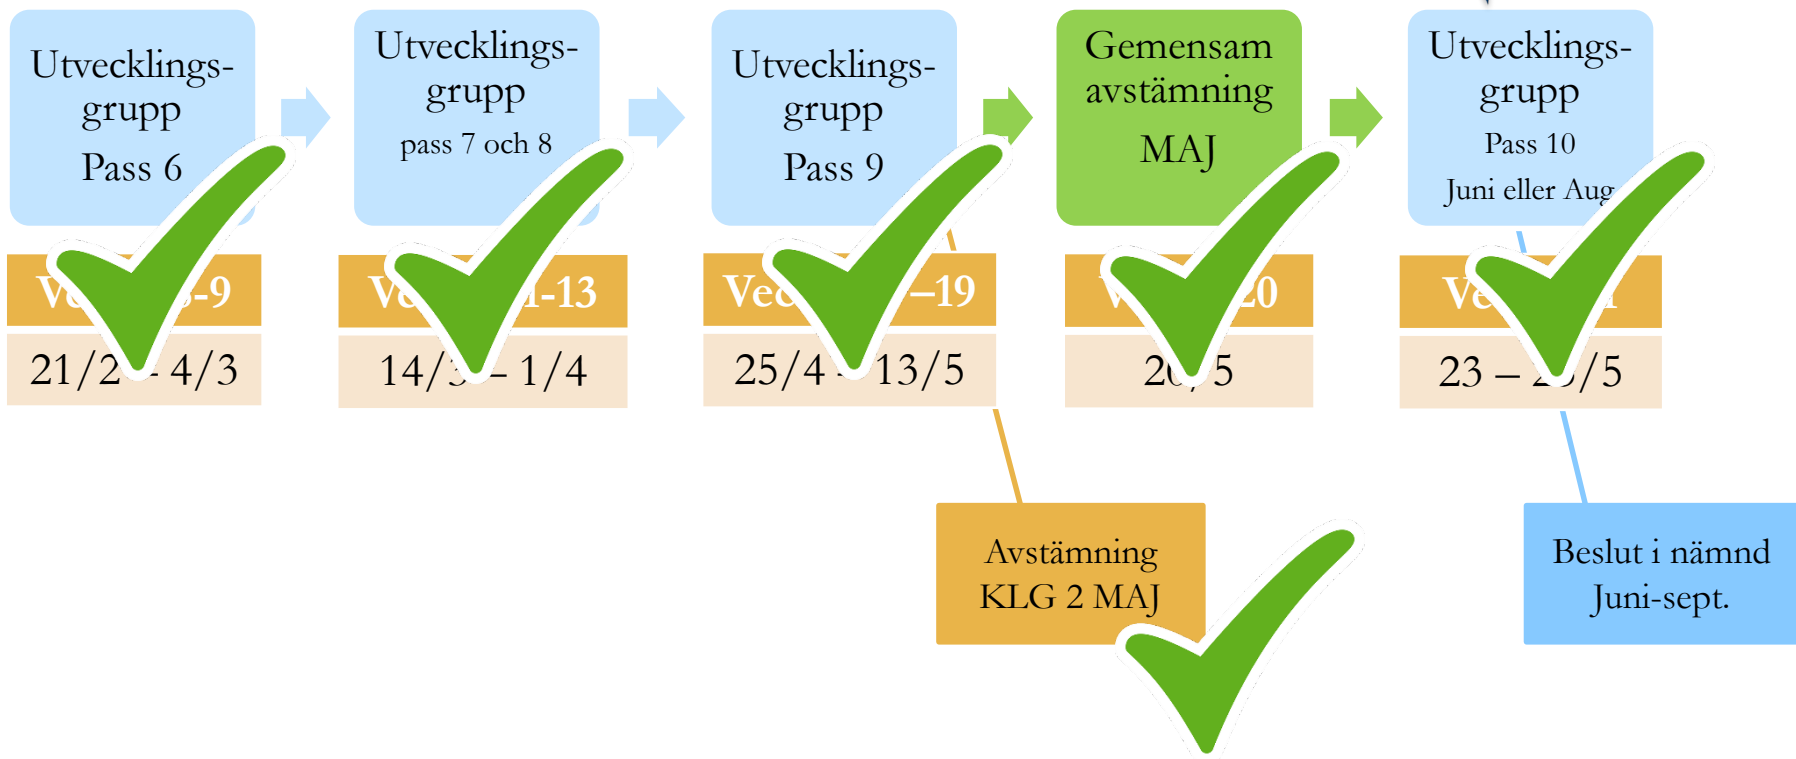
Utvecklings-grupp
Pass 6

Ve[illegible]-9

21/2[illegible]- 4/3

Utvecklings-grupp
pass 7 och 8

V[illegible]1-13

14/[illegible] – 1/4

Utvecklings-grupp
Pass 9

Ve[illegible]–19

25/4 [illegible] 13/5

Gemensam avstämning
MAJ

V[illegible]20

20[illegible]5

Utvecklings-grupp
Pass 10
Juni eller Aug

Ve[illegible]

23 – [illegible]/5

Avstämning
KLG 2 MAJ

Beslut i nämnd
Juni-sept.